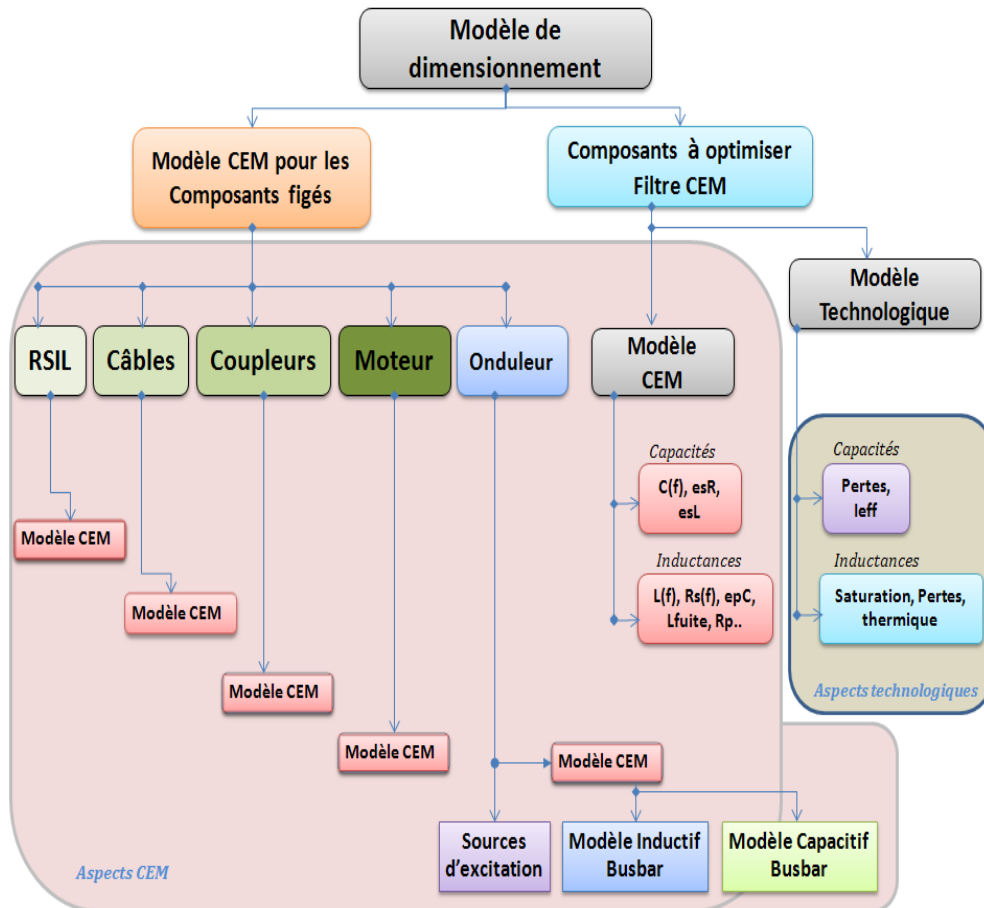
Modèle de dimensionnement

Modèle CEM pour les Composants figés

Composants à optimiser Filtre CEM

Modèle Technologique

RSIL

Câbles

Coupleurs

Moteur

Onduleur

Modèle CEM

Capacités

C(f), esR, esL

Inductances

L(f), Rs(f), epC, Lfuite, Rp..

Capacités

Pertes, leff

Inductances

Saturation, Pertes, thermique

Aspects technologiques

Modèle CEM

Modèle CEM

Modèle CEM

Modèle CEM

Modèle CEM

Sources d'excitation

Modèle Inductif Busbar

Modèle Capacitif Busbar

Aspects CEM